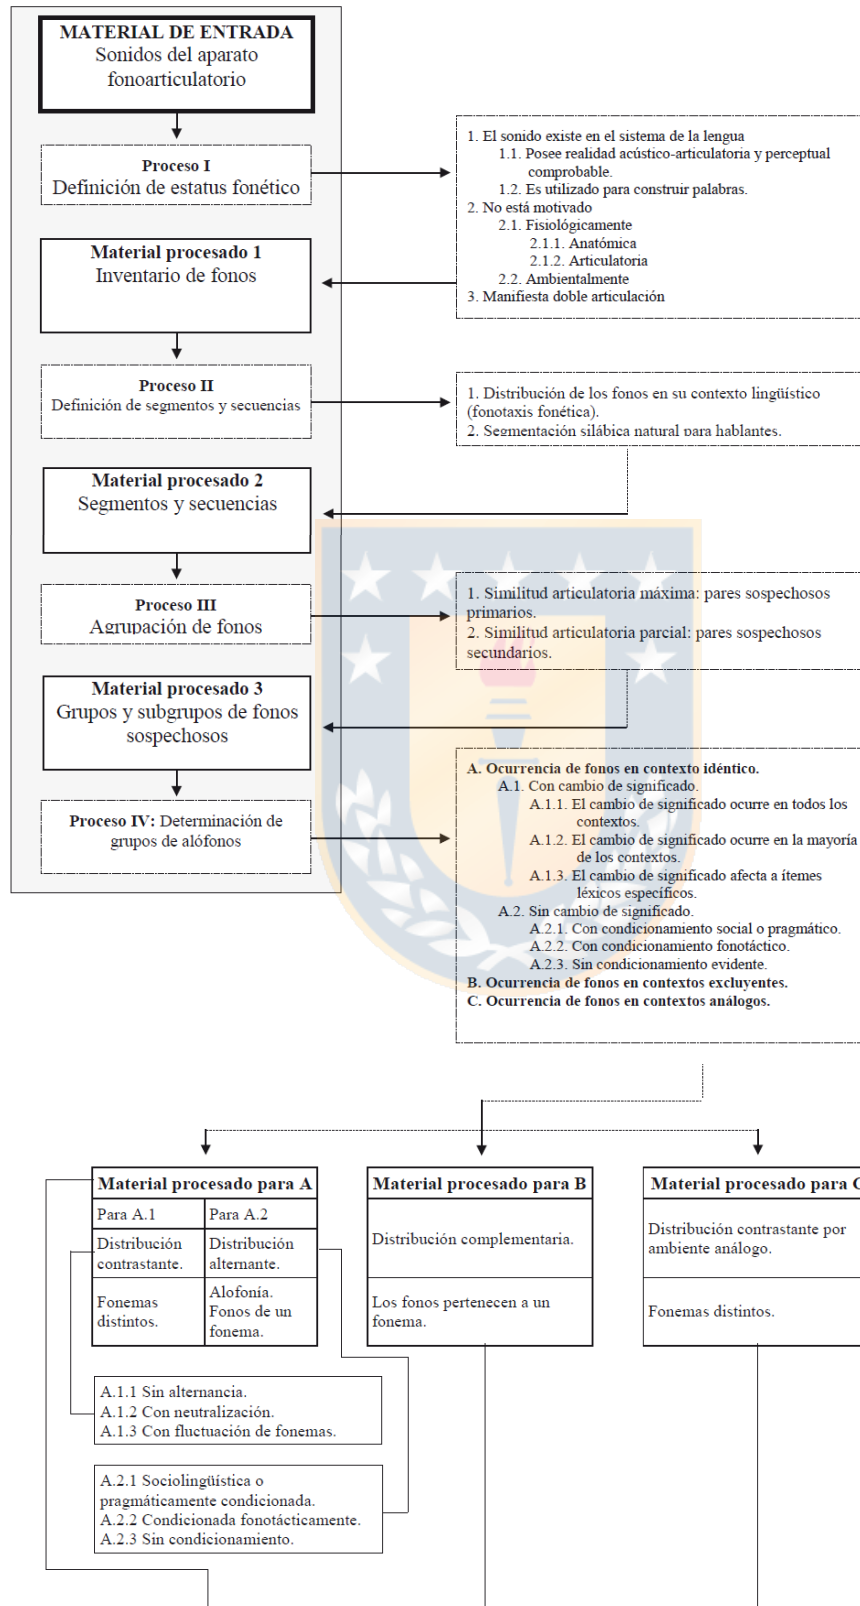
MATERIAL DE ENTRADA
Sonidos del aparato fonoarticulatorio

Proceso I
Definición de estatus fonético

1. El sonido existe en el sistema de la lengua
1.1. Posee realidad acústico-articulatoria y perceptual comprobable.
1.2. Es utilizado para construir palabras.
2. No está motivado
2.1. Fisiológicamente
2.1.1. Anatómica
2.1.2. Articulatoria
2.2. Ambientalmente
3. Manifiesta doble articulación

Material procesado 1
Inventario de fonos

Proceso II
Definición de segmentos y secuencias

1. Distribución de los fonos en su contexto lingüístico (fonotaxis fonética).
2. Segmentación silábica natural para hablantes.

Material procesado 2
Segmentos y secuencias

Proceso III
Agrupación de fonos

1. Similitud articulatoria máxima: pares sospechosos primarios.
2. Similitud articulatoria parcial: pares sospechosos secundarios.

Material procesado 3
Grupos y subgrupos de fonos sospechosos

Proceso IV: Determinación de grupos de alófonos

A. Ocurrencia de fonos en contexto idéntico.
A.1. Con cambio de significado.
A.1.1. El cambio de significado ocurre en todos los contextos.
A.1.2. El cambio de significado ocurre en la mayoría de los contextos.
A.1.3. El cambio de significado afecta a ítemes léxicos específicos.
A.2. Sin cambio de significado.
A.2.1. Con condicionamiento social o pragmático.
A.2.2. Con condicionamiento fonotáctico.
A.2.3. Sin condicionamiento evidente.
B. Ocurrencia de fonos en contextos excluyentes.
C. Ocurrencia de fonos en contextos análogos.

| Material procesado para A | |
|---|---|
| Para A.1 | Para A.2 |
| Distribución contrastante. | Distribución alternante. |
| Fonemas distintos. | Alofonía. Fonos de un fonema. |

| Material procesado para B |
|---|
| Distribución complementaria. |
| Los fonos pertenecen a un fonema. |

| Material procesado para C |
|---|
| Distribución contrastante por ambiente análogo. |
| Fonemas distintos. |

A.1.1 Sin alternancia.
A.1.2 Con neutralización.
A.1.3 Con fluctuación de fonemas.

A.2.1 Sociolingüística o pragmáticamente condicionada.
A.2.2 Condicionada fonotácticamente.
A.2.3 Sin condicionamiento.